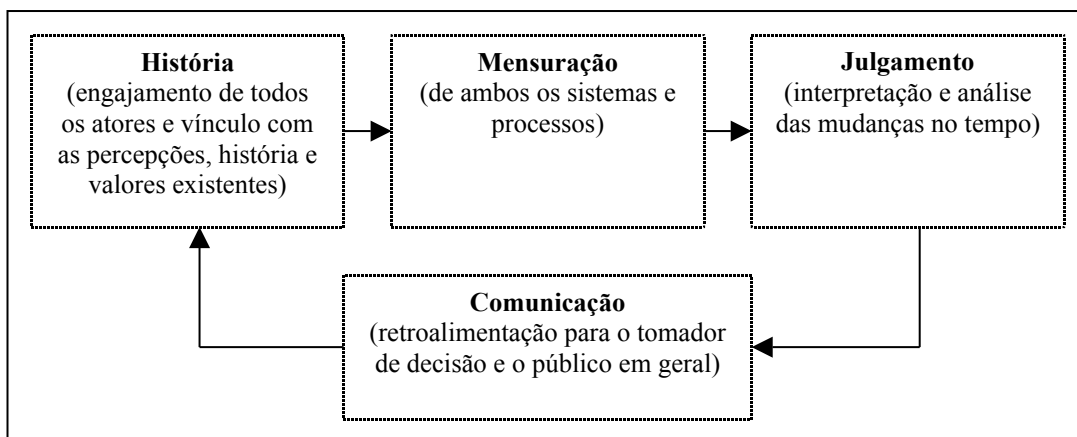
**História**
(engajamento de todos os atores e vínculo com as percepções, história e valores existentes)

**Mensuração**
(de ambos os sistemas e processos)

**Julgamento**
(interpretação e análise das mudanças no tempo)

**Comunicação**
(retroalimentação para o tomador de decisão e o público em geral)